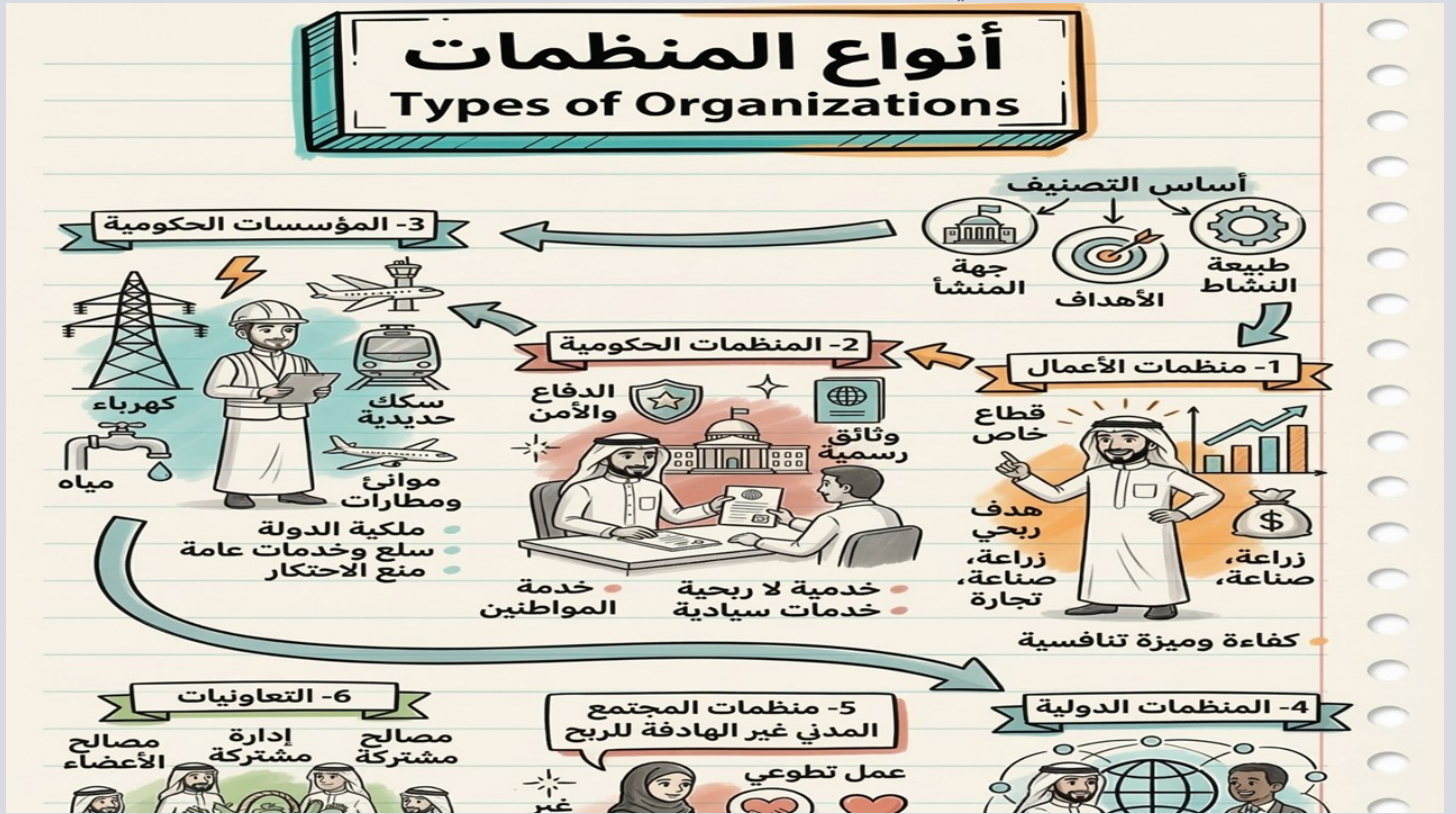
أنواع المنظمات
Types of Organizations

أساس التصنيف
طبيعة النشاط
الأهداف
جهة المنشأ

1- منظمات الأعمال
قطاع خاص
هدف ربحي
زراعة، صناعة، تجارة
زراعة، صناعة،
كفاءة وميزة تنافسية

2- المنظمات الحكومية
الدفاع والأمن
وثائق رسمية
خدمة المواطنين
خدمية لا ربحية
خدمات سيادية

3- المؤسسات الحكومية
كهرباء
مياه
سكك حديدية
موانئ ومطارات
ملكية الدولة
سلع وخدمات عامة
منع الاحتكار

4- المنظمات الدولية

5- منظمات المجتمع المدني غير الهادفة للربح
عمل تطوعي
غير

6- التعاونيات
مصالح مشتركة
إدارة مشتركة
مصالح الأعضاء